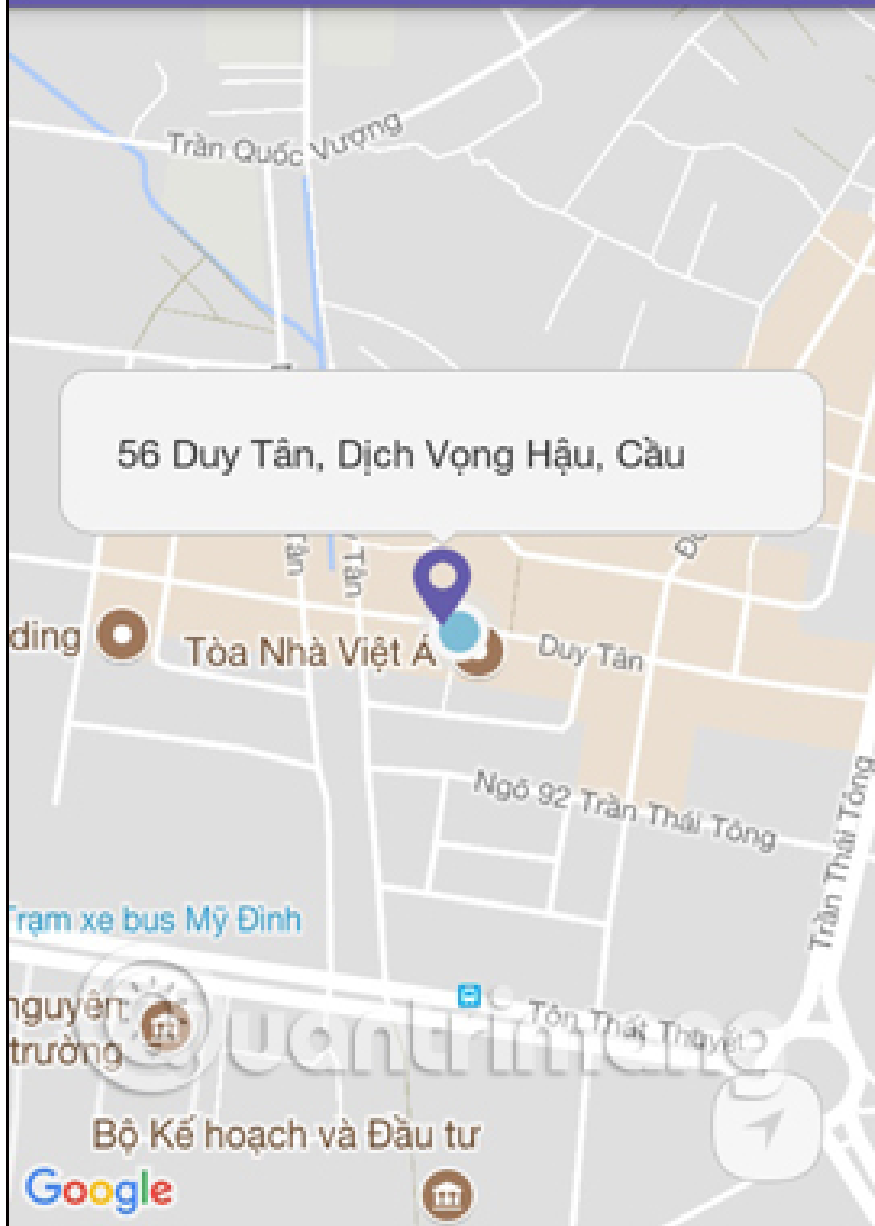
Trần Quốc Vượng

56 Duy Tân, Dịch Vọng Hậu, Cầu

Tân

Tân

Đ

ding

Tòa Nhà Việt Á

Duy Tân

Ngõ 92 Trần Thái Tông

Trần Thái Tông

Trạm xe bus Mỹ Đình

Tôn Thất Thuyết

nguyên trường

Quantrimang

Bộ Kế hoạch và Đầu tư

Google